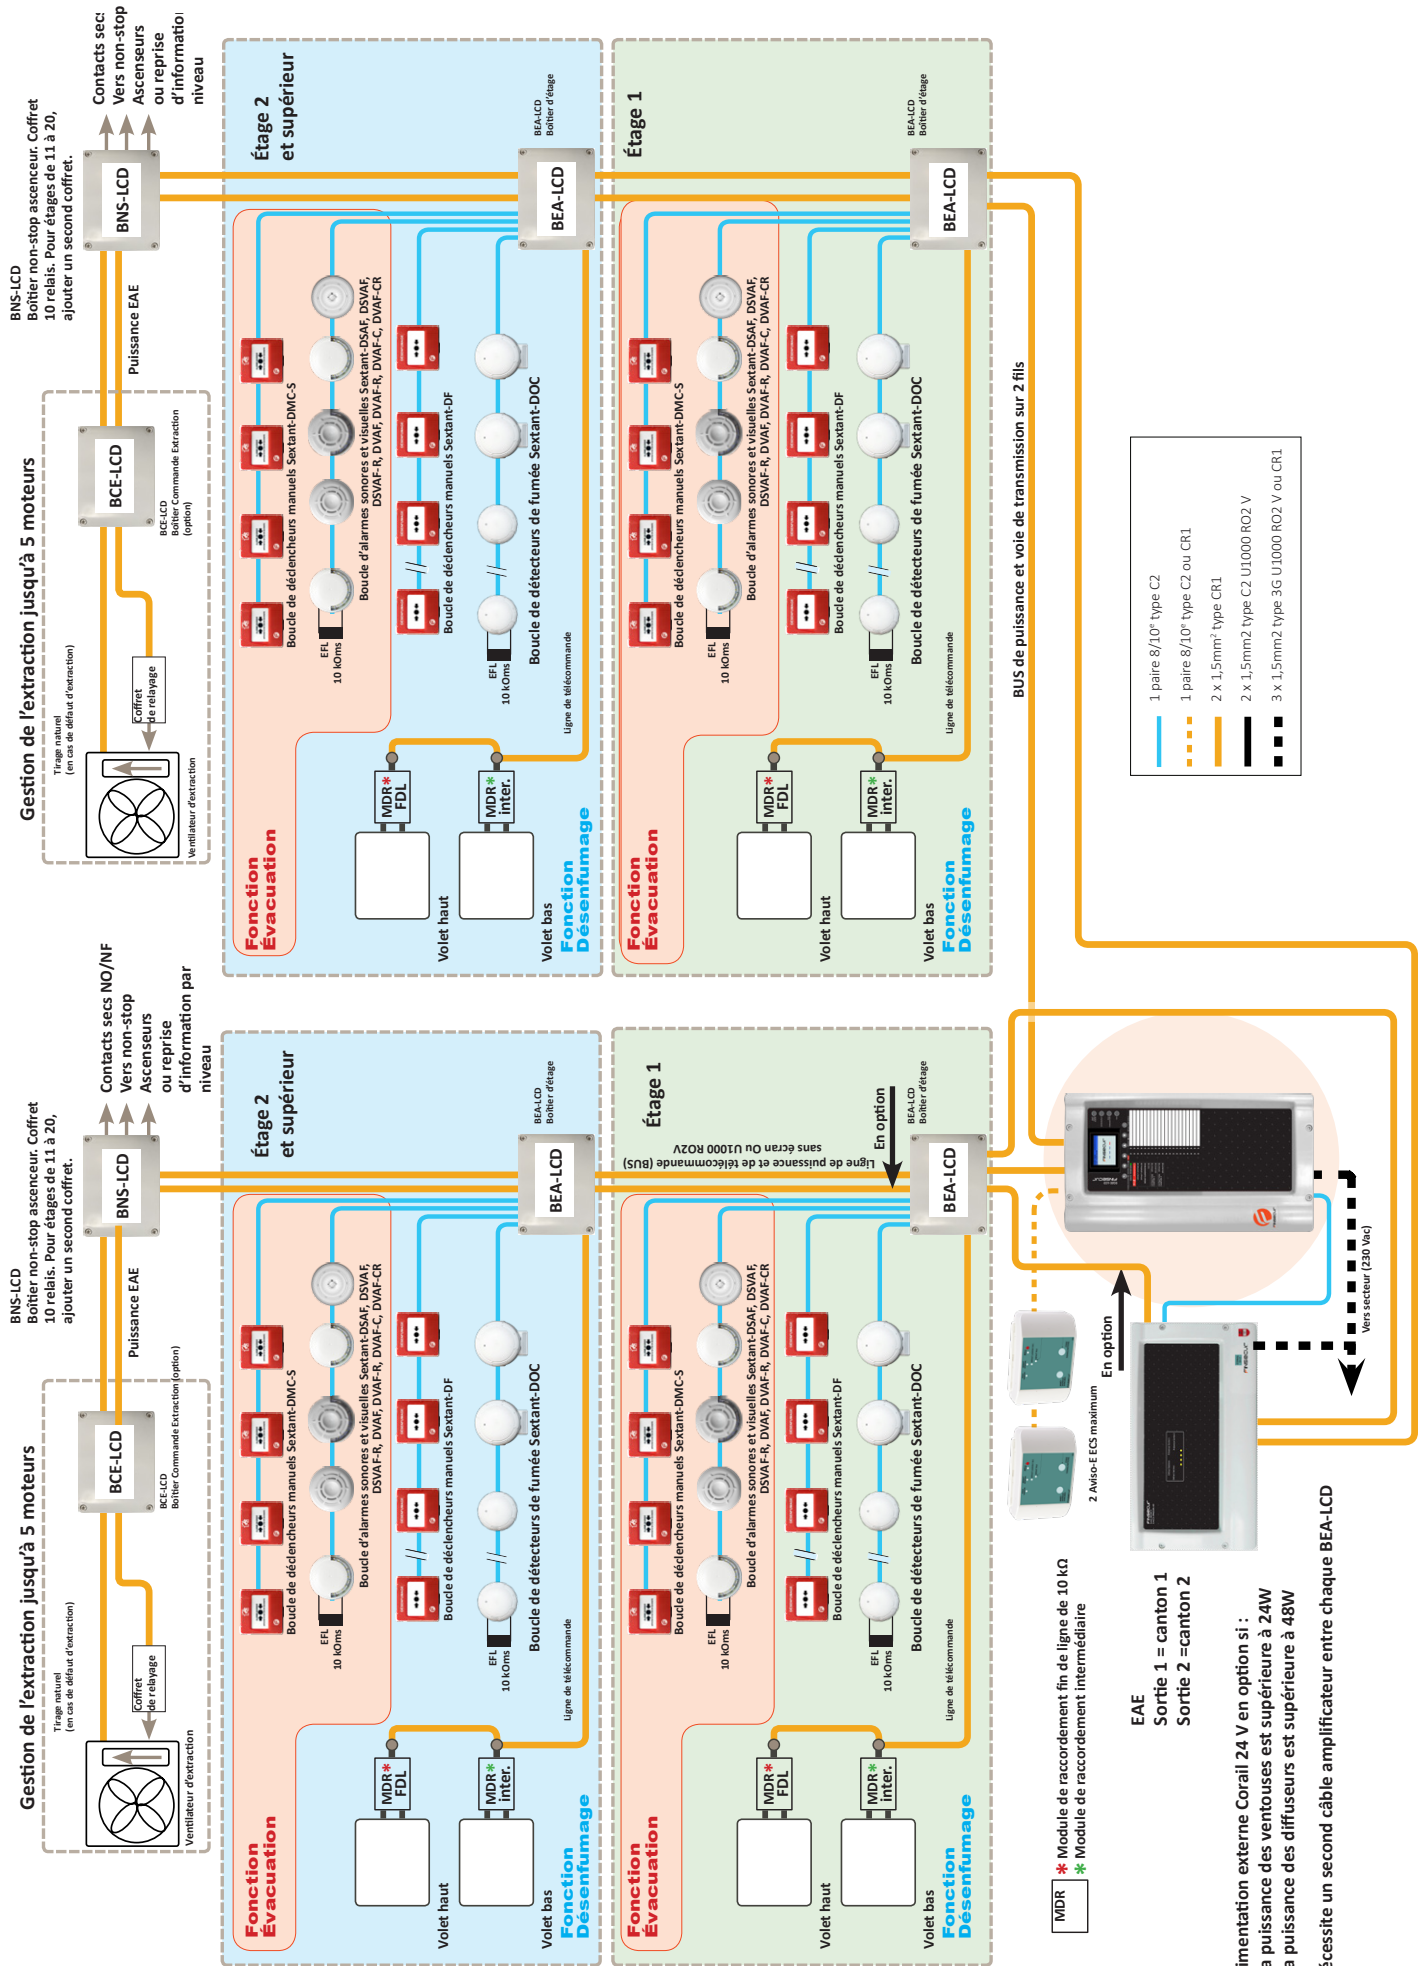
BNS-LCD
Boîtier non-stop ascenceur. Coffret 10 relais. Pour étages de 11 à 20, ajouter un second coffret.

Contacts secs
Vers non-stop
Ascenseurs
ou reprise
d'informatio
niveau

BNS-LCD

Puissance EAE

Gestion de l'extraction jusqu'à 5 moteurs

BCE-LCD
BCE-LCD
Boîtier Commande Extraction (option)

Coffret de relayage

Tirage naturel (en cas de défaut d'extraction)

Ventilateur d'extraction

Étage 2
et supérieur

BEA-LCD
Boîtier d'étage

BEA-LCD

Boucle de déclencheurs manuels Sextant-DMC-S

Boucle d'alarmes sonores et visuelles Sextant-DSAF, DSVAF, DSVAF-R, DVAF, DVAF-R, DVAF-C, DVAF-CR

Boucle de déclencheurs manuels Sextant-DF

Boucle de détecteurs de fumée Sextant-DOC

EFL
10 kOms

EFL
10 kOms

Ligne de télécommande

MDR* FDL

MDR* inter.

Volet haut

Volet bas

Fonction Évacuation

Fonction Désenfumage

Étage 1

BEA-LCD
Boîtier d'étage

BEA-LCD

Boucle de déclencheurs manuels Sextant-DMC-S

Boucle d'alarmes sonores et visuelles Sextant-DSAF, DSVAF, DSVAF-R, DVAF, DVAF-R, DVAF-C, DVAF-CR

Boucle de déclencheurs manuels Sextant-DF

Boucle de détecteurs de fumée Sextant-DOC

EFL
10 kOms

EFL
10 kOms

Ligne de télécommande

MDR* FDL

MDR* inter.

Volet haut

Volet bas

Fonction Évacuation

Fonction Désenfumage

BUS de puissance et voie de transmission sur 2 fils

1 paire 8/10e type C2
1 paire 8/10e type C2 ou CR1
2 x 1,5mm² type CR1
2 x 1,5mm2 type C2 U1000 RO2 V
3 x 1,5mm2 type 3G U1000 RO2 V ou CR1

BNS-LCD
Boîtier non-stop ascenceur. Coffret 10 relais. Pour étages de 11 à 20, ajouter un second coffret.

Contacts secs NO/NF
Vers non-stop
Ascenseurs
ou reprise
d'information par
niveau

BNS-LCD

Puissance EAE

Gestion de l'extraction jusqu'à 5 moteurs

BCE-LCD
BCE-LCD
Boîtier Commande Extraction (option)

Coffret de relayage

Tirage naturel (en cas de défaut d'extraction)

Ventilateur d'extraction

Étage 2
et supérieur

BEA-LCD
Boîtier d'étage

BEA-LCD

Boucle de déclencheurs manuels Sextant-DMC-S

Boucle d'alarmes sonores et visuelles Sextant-DSAF, DSVAF, DSVAF-R, DVAF, DVAF-R, DVAF-C, DVAF-CR

Boucle de déclencheurs manuels Sextant-DF

Boucle de détecteurs de fumée Sextant-DOC

EFL
10 kOms

EFL
10 kOms

Ligne de télécommande

MDR* FDL

MDR* inter.

Volet haut

Volet bas

Fonction Évacuation

Fonction Désenfumage

Étage 1

Ligne de puissance et de télécommande (BUS) sans écran ou U1000 RO2V

En option

BEA-LCD
Boîtier d'étage

BEA-LCD

Boucle de déclencheurs manuels Sextant-DMC-S

Boucle d'alarmes sonores et visuelles Sextant-DSAF, DSVAF, DSVAF-R, DVAF, DVAF-R, DVAF-C, DVAF-CR

Boucle de déclencheurs manuels Sextant-DF

Boucle de détecteurs de fumée Sextant-DOC

EFL
10 kOms

EFL
10 kOms

Ligne de télécommande

MDR* FDL

MDR* inter.

Volet haut

Volet bas

Fonction Évacuation

Fonction Désenfumage

Vers secteur (230 Vac)

En option

2 Aviso-E ECS maximum

MDR * Module de raccordement fin de ligne de 10 kΩ
* Module de raccordement intermédiaire

EAE
Sortie 1 = canton 1
Sortie 2 =canton 2

imentation externe Corail 24 V en option si :
a puissance des ventouses est supérieure à 24W
a puissance des diffuseurs est supérieure à 48W
écessite un second câble amplificateur entre chaque BEA-LCD